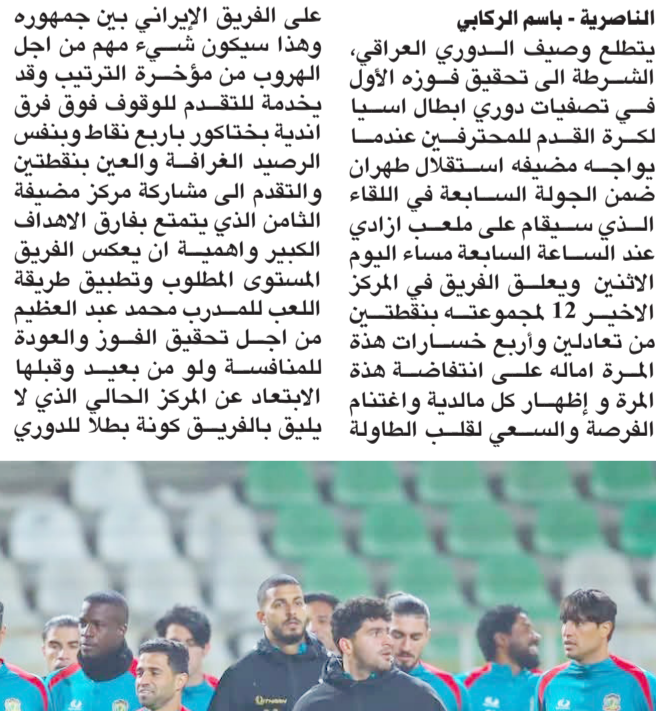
الناصرية - باسم الركابي

يتطلع وصيف الدوري العراقي، الشرطة الى تحقيق فوزه الأول في تصفيات دوري ابطال اسيا لكرة القدم للمحترفين عندما يواجه مضيفه استقلال طهران ضمن الجولة السابعة في اللقاء الذي سيقام على ملعب ازادي عند الساعة السابعة مساء اليوم الاثنين ويعلق الفريق في المركز الاخير 12 لمجموعته بنقطتين من تعادلين وأربع خسارات هذة المرة اماله على انتفاضة هذة المرة و إظهار كل مالدية واغتنام الفرصة والسعي لقلب الطاولة على الفريق الإيراني بين جمهوره وهذا سيكون شيء مهم من اجل الهروب من مؤخرة الترتيب وقد يخدمة للتقدم للوقوف فوق فرق اندية بختاكور باربع نقاط وبنفس الرصيد الغرافة والعين بنقطتين والتقدم الى مشاركة مركز مضيفة الثامن الذي يتمتع بفارق الاهداف الكبير واهمية ان يعكس الفريق المستوى المطلوب وتطبيق طريقة اللعب للمدرب محمد عبد العظيم من اجل تحقيق الفوز والعودة للمنافسة ولو من بعيد وقبلها الابتعاد عن المركز الحالي الذي لا يليق بالفريق كونة بطلاً للدوري